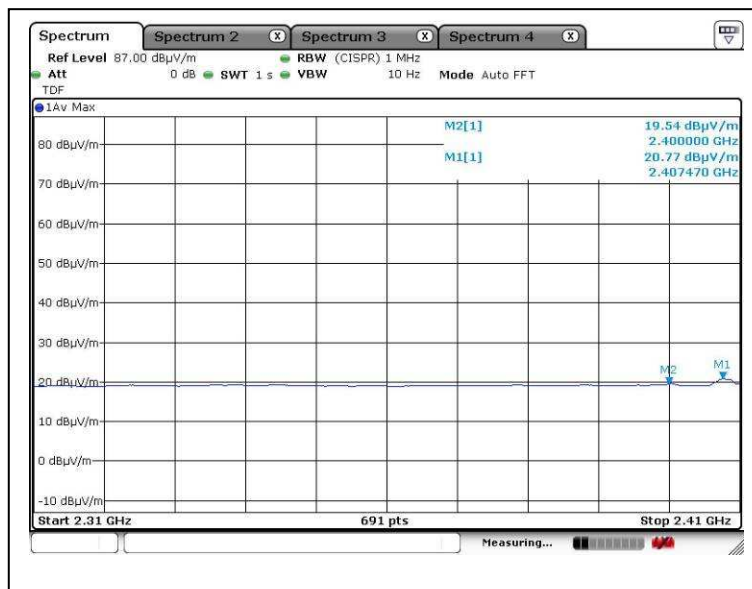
Spectrum | Spectrum 2 | Spectrum 3 | Spectrum 4

Ref Level 87.00 dBµV/m   RBW (CISPR) 1 MHz
Att 0 dB   SWT 1 s   VBW 10 Hz   Mode Auto FFT
TDF

1Av Max

M2[1] 19.54 dBµV/m
2.400000 GHz
M1[1] 20.77 dBµV/m
2.407470 GHz

80 dBµV/m
70 dBµV/m
60 dBµV/m
50 dBµV/m
40 dBµV/m
30 dBµV/m
20 dBµV/m
10 dBµV/m
0 dBµV/m
-10 dBµV/m

M2
M1

Start 2.31 GHz   691 pts   Stop 2.41 GHz

Measuring...